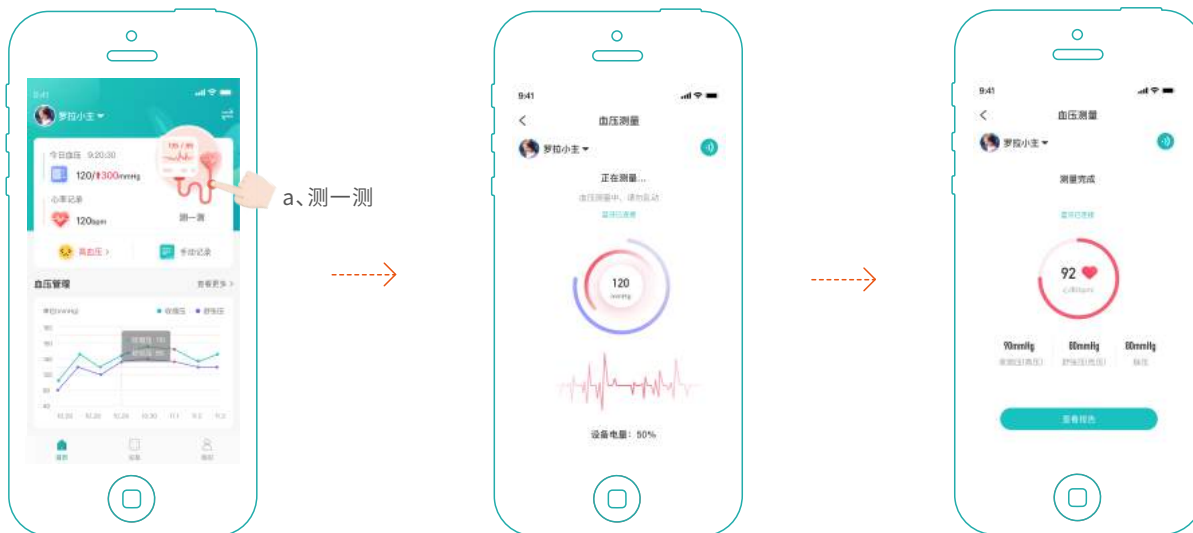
9:41

罗拉小主

今日血压 9:20:30

120/↑300mmHg

心率记录

120bpm

测一测

高血压

手动记录

a、测一测

血压管理

查看更多

收缩压 舒张压

9:41

血压测量

罗拉小主

正在测量...

血压测量中，请勿乱动

120

设备电量：50%

9:41

血压测量

罗拉小主

测量完成

92

90mmHg

80mmHg

80mmHg

查看报告